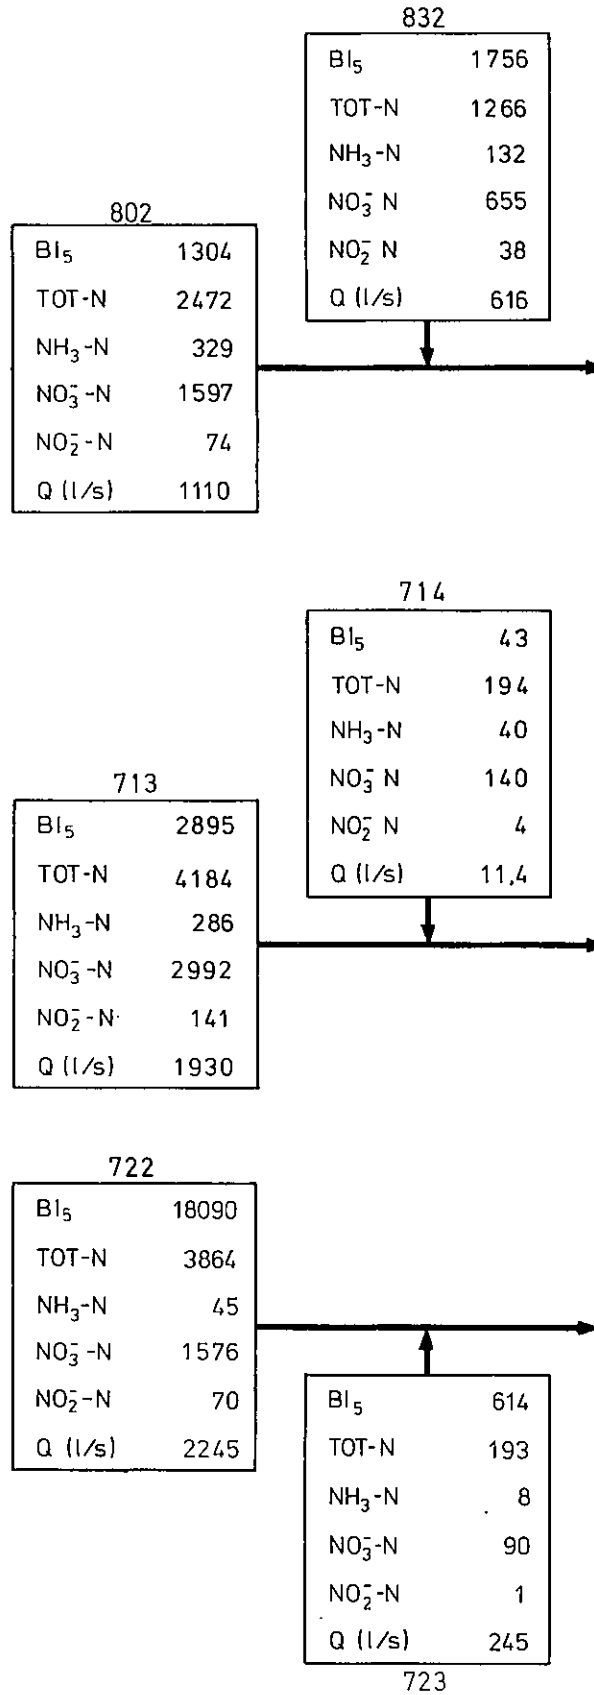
832

| | |
|---|---|
| $BI_5$ | 1756 |
| TOT-N | 1266 |
| $NH_3$-N | 132 |
| $NO_3^-$ N | 655 |
| $NO_2^-$ N | 38 |
| Q (l/s) | 616 |

802

| | |
|---|---|
| $BI_5$ | 1304 |
| TOT-N | 2472 |
| $NH_3$-N | 329 |
| $NO_3^-$-N | 1597 |
| $NO_2^-$-N | 74 |
| Q (l/s) | 1110 |

714

| | |
|---|---|
| $BI_5$ | 43 |
| TOT-N | 194 |
| $NH_3$-N | 40 |
| $NO_3^-$ N | 140 |
| $NO_2^-$ N | 4 |
| Q (l/s) | 11,4 |

713

| | |
|---|---|
| $BI_5$ | 2895 |
| TOT-N | 4184 |
| $NH_3$-N | 286 |
| $NO_3^-$-N | 2992 |
| $NO_2^-$-N | 141 |
| Q (l/s) | 1930 |

722

| | |
|---|---|
| $BI_5$ | 18090 |
| TOT-N | 3864 |
| $NH_3$-N | 45 |
| $NO_3^-$-N | 1576 |
| $NO_2^-$-N | 70 |
| Q (l/s) | 2245 |

| | |
|---|---|
| $BI_5$ | 614 |
| TOT-N | 193 |
| $NH_3$-N | 8 |
| $NO_3^-$-N | 90 |
| $NO_2^-$-N | 1 |
| Q (l/s) | 245 |

723